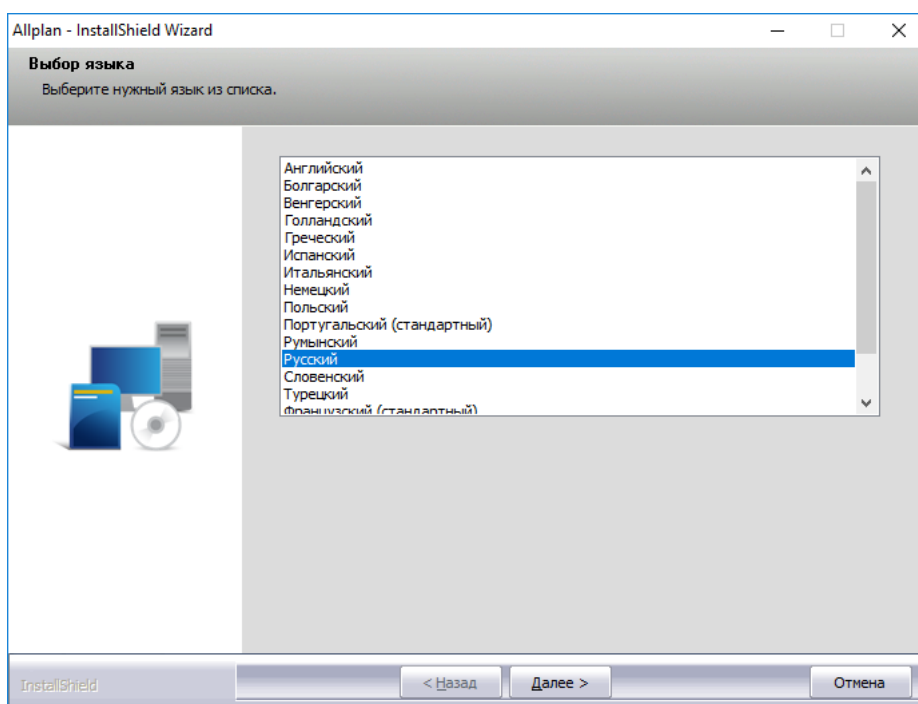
Allplan - InstallShield Wizard

Выбор языка
Выберите нужный язык из списка.

Английский
Болгарский
Венгерский
Голландский
Греческий
Испанский
Итальянский
Немецкий
Польский
Португальский (стандартный)
Румынский
Русский
Словенский
Турецкий
Французский (стандартный)

InstallShield

< Назад
Далее >
Отмена